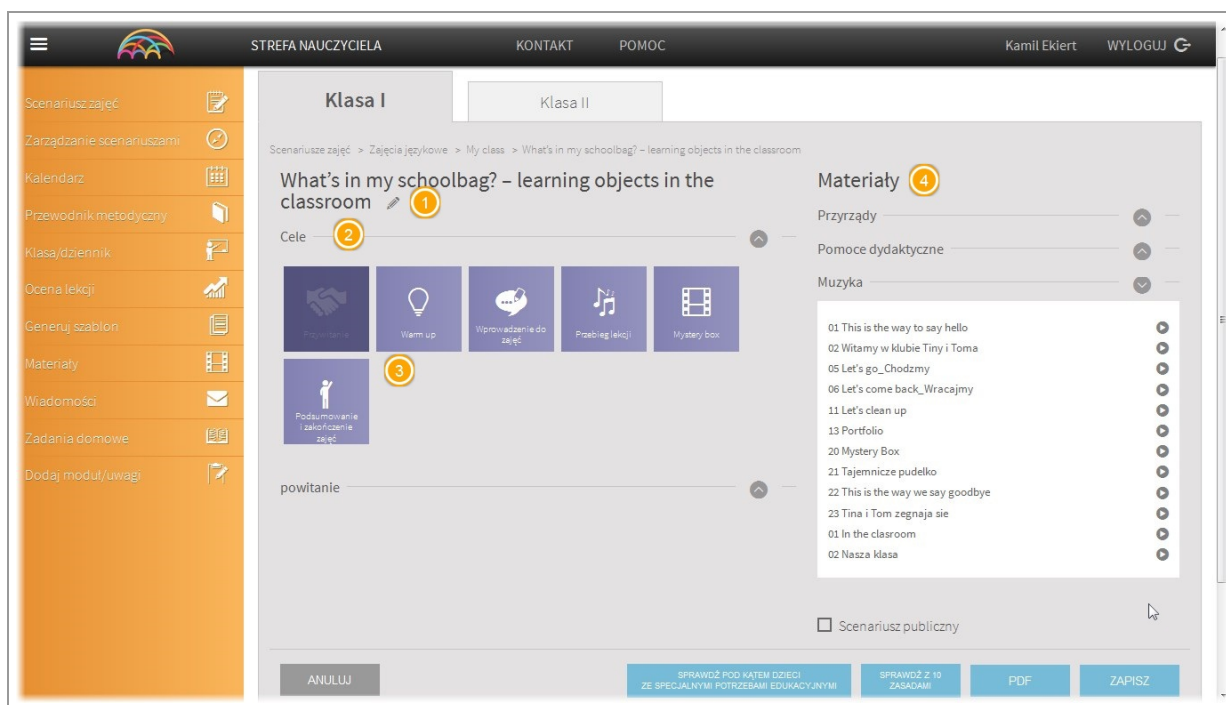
STREFA NAUCZYCIELA KONTAKT POMOC Kamil Ekiert WYLOGUJ

Scenariusz zajęć
Zarządzanie scenariuszami
Kalendarz
Przewodnik metodyczny
Klasa/dziennik
Ocena lekcji
Generuj szablon
Materiały
Wiadomości
Zadania domowe
Dodaj moduł/uwagi

Klasa I
Klasa II

Scenariusze zajęć > Zajęcia językowe > My class > What's in my schoolbag? – learning objects in the classroom

What's in my schoolbag? – learning objects in the classroom 1

Cele 2

Przywitanie
Warm up
Wprowadzenie do zajęć
Przebieg lekcji
Mystery box
3
Podsumowanie i zakończenie zajęć

powitanie

Materiały 4

Przyrządy
Pomoce dydaktyczne
Muzyka

01 This is the way to say hello
02 Witamy w klubie Tiny i Toma
05 Let's go_Chodzmy
06 Let's come back_Wracajmy
11 Let's clean up
13 Portfolio
20 Mystery Box
21 Tajemnicze pudelko
22 This is the way we say goodbye
23 Tina i Tom zegnaja sie
01 In the clasroom
02 Nasza klasa

Scenariusz publiczny

ANULUJ
SPRAWDŹ POD KĄTEM DZIECI ZE SPECJALNYMI POTRZEBAMI EDUKACYJNYMI
SPRAWDŹ Z 10 ZASADAMI
PDF
ZAPISZ